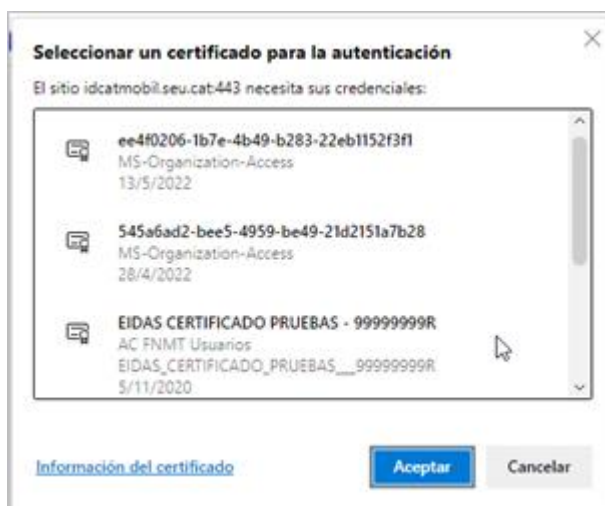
Seleccionar un certificado para la autenticación

El sitio idcatmobil.seu.cat:443 necesita sus credenciales:

ee4f0206-1b7e-4b49-b283-22eb1152f3f1
MS-Organization-Access
13/5/2022

545a6ad2-bee5-4959-be49-21d2151a7b28
MS-Organization-Access
28/4/2022

EIDAS CERTIFICADO PRUEBAS - 99999999R
AC FNMT Usuarios
EIDAS_CERTIFICADO_PRUEBAS___99999999R
5/11/2020

Información del certificado

Aceptar

Cancelar